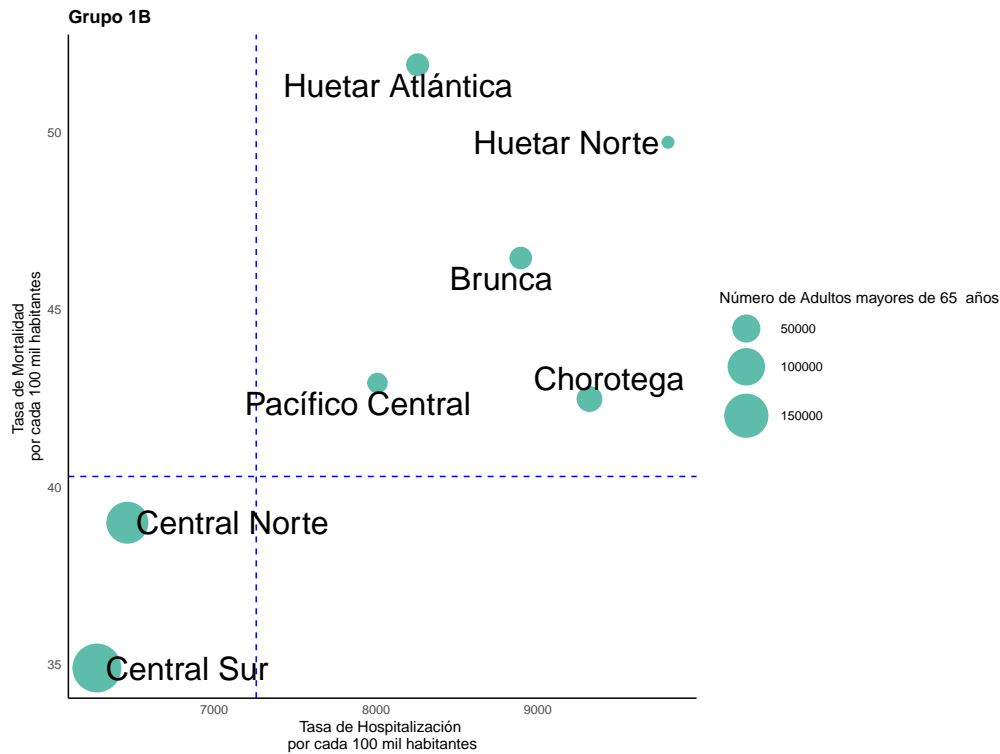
Grupo 1B

Huetar Atlántica

Huetar Norte

Brunca

Chorotega

Pacífico Central

Central Norte

Central Sur

50

45

40

35

Tasa de Mortalidad
por cada 100 mil habitantes

7000

8000

9000

Tasa de Hospitalización
por cada 100 mil habitantes

Número de Adultos mayores de 65 años

50000

100000

150000